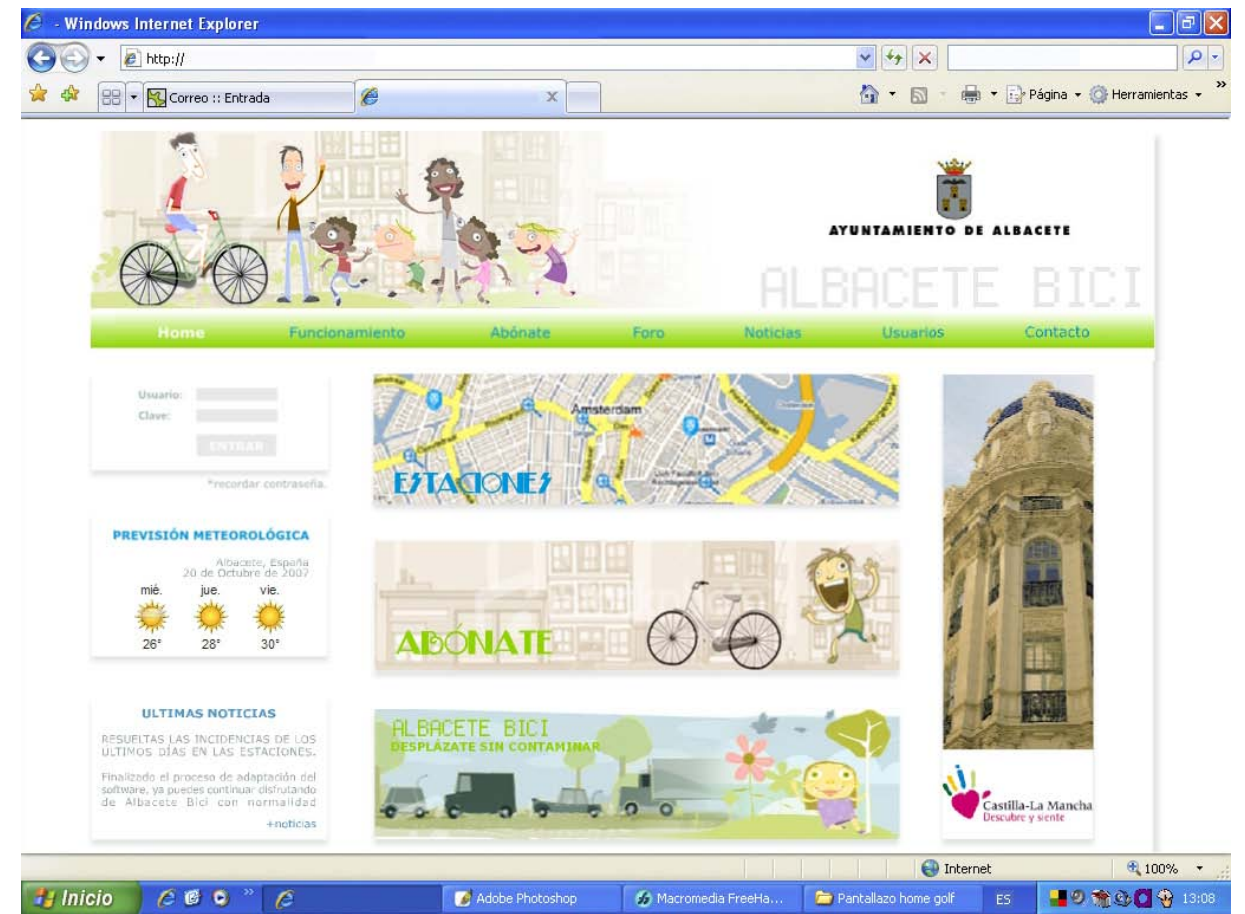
- Windows Internet Explorer

http://

Correo :: Entrada

Página ▾ Herramientas ▾

AYUNTAMIENTO DE ALBACETE

ALBACETE BICI

Home Funcionamiento Abónate Foro Noticias Usuarios Contacto

Usuario:
Clave:
ENTRAR
*recordar contraseña.

ESTACIONES

Amsterdam

PREVISIÓN METEOROLÓGICA
Albacete, España
20 de Octubre de 2007
mié. jue. vie.
26° 28° 30°

ABÓNATE

ULTIMAS NOTICIAS
RESUELTAS LAS INCIDENCIAS DE LOS ULTIMOS DIAS EN LAS ESTACIONES.
Finalizado el proceso de adaptación del software, ya puedes continuar disfrutando de Albacete Bici con normalidad
+noticias

ALBACETE BICI
DESPLÁZATE SIN CONTAMINAR

Castilla-La Mancha
Descubre y siente

Internet
100%

Inicio
Adobe Photoshop
Macromedia FreeHa...
Pantallazo home golf
ES
13:08